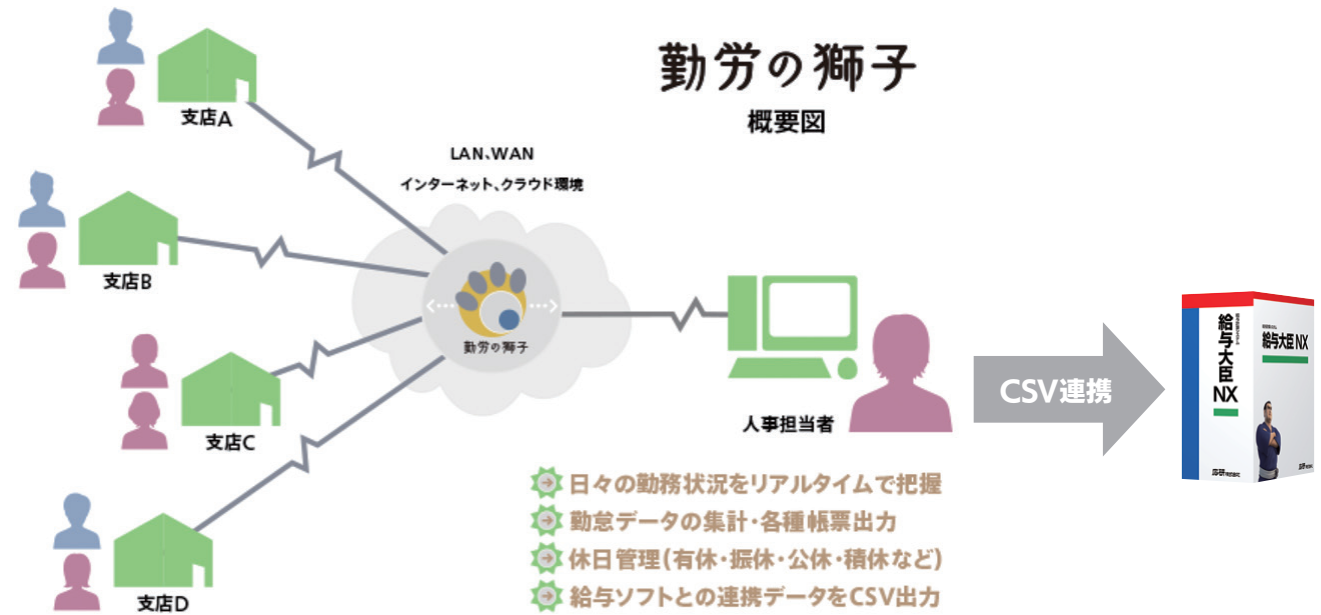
勤労の獅子

概要図

支店A

支店B

支店C

支店D

LAN、WAN

インターネット、クラウド環境

勤労の獅子

人事担当者

CSV連携

給与大臣NX

給与大臣NX

日々の勤務状況をリアルタイムで把握

勤怠データの集計・各種帳票出力

休日管理(有休・振休・公休・積休など)

給与ソフトとの連携データをCSV出力